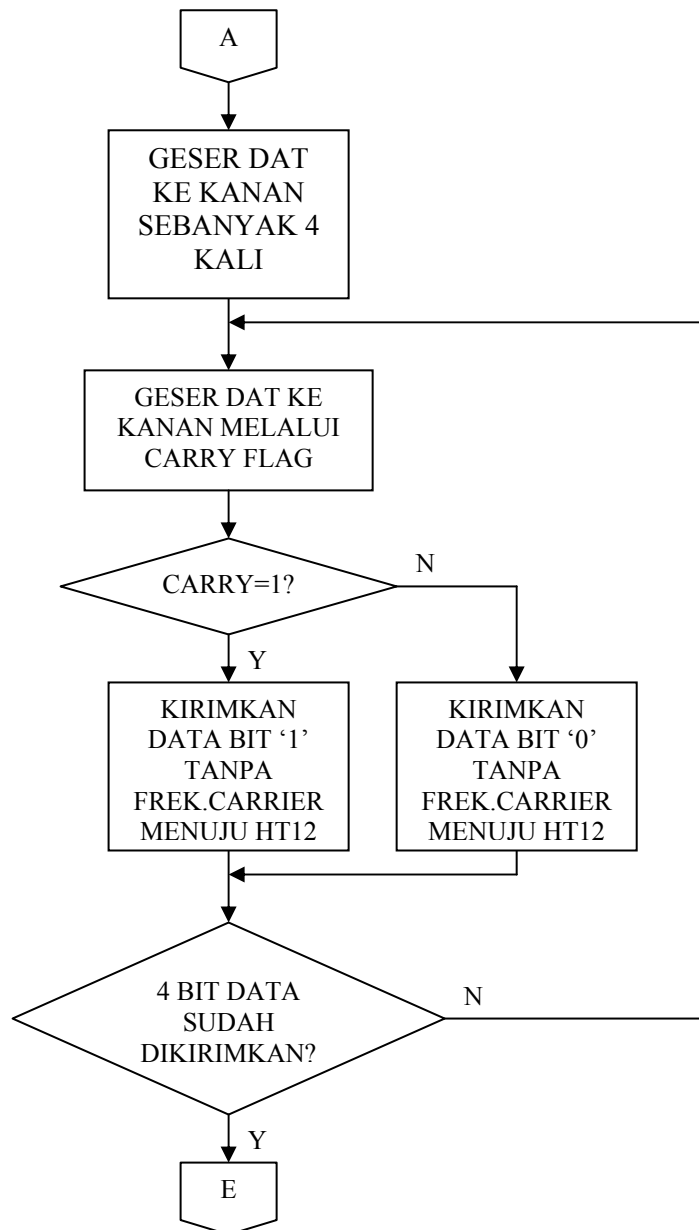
A

GESER DAT KE KANAN SEBANYAK 4 KALI

GESER DAT KE KANAN MELALUI CARRY FLAG

CARRY=1?

N

Y

KIRIMKAN DATA BIT ‘1’ TANPA FREK.CARRIER MENUJU HT12

KIRIMKAN DATA BIT ‘0’ TANPA FREK.CARRIER MENUJU HT12

4 BIT DATA SUDAH DIKIRIMKAN?

N

Y

E